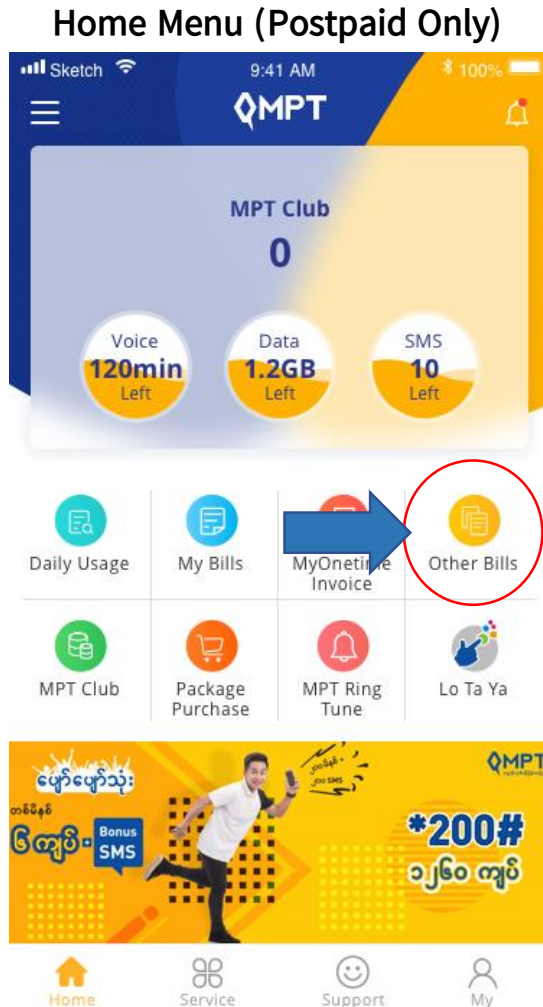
Home Menu (Postpaid Only)

Sketch 9:41 AM 100%

MPT

MPT Club
0

Voice
120min
Left

Data
1.2GB
Left

SMS
10
Left

Daily Usage
My Bills
MyOnetime Invoice
Other Bills

MPT Club
Package Purchase
MPT Ring Tune
Lo Ta Ya

ပျော်ပျော်သုံး
တစ်မိနစ်
၆ကျပ်
Bonus SMS
MPT
*200#
၁၂၆၀ ကျပ်

Home
Service
Support
My